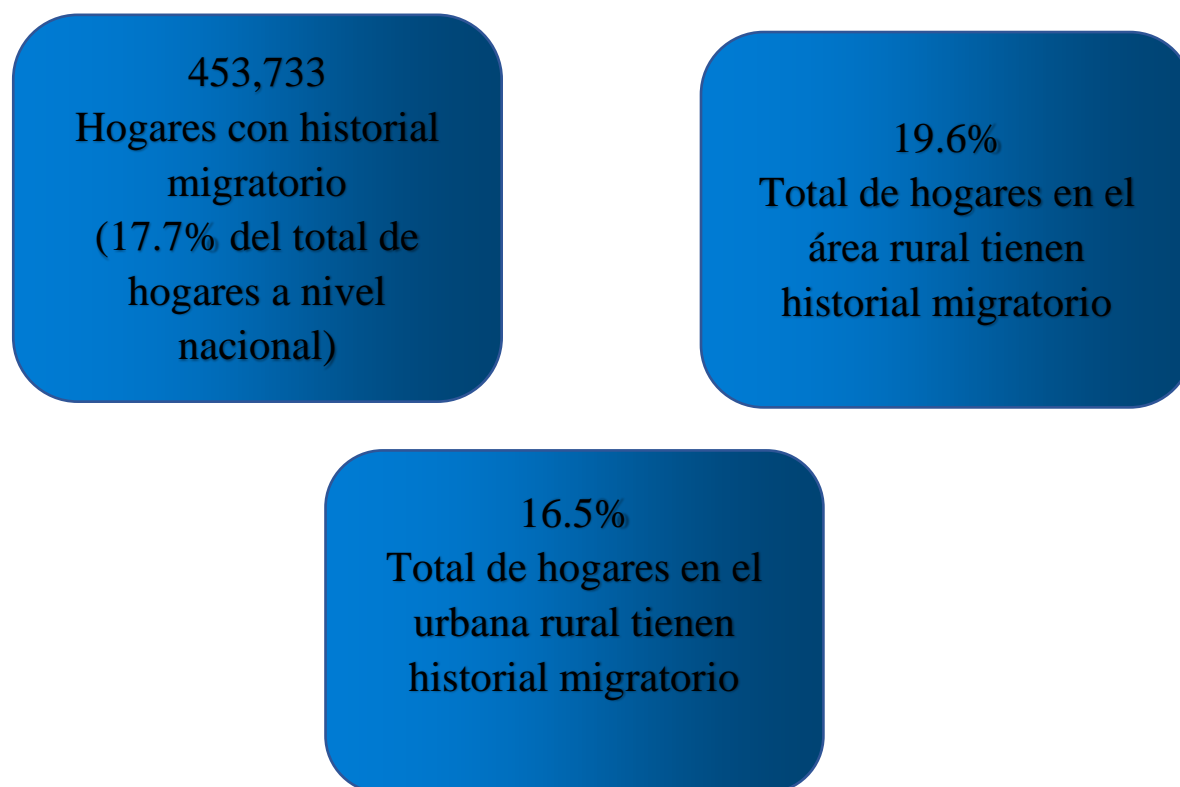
453,733
Hogares con historial migratorio
(17.7% del total de hogares a nivel nacional)

19.6%
Total de hogares en el área rural tienen historial migratorio

16.5%
Total de hogares en el urbana rural tienen historial migratorio